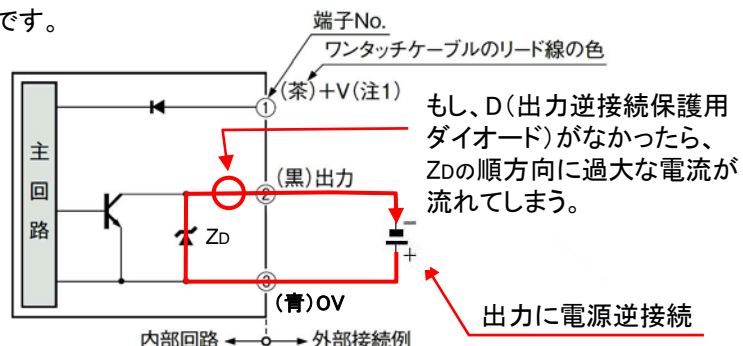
です。

端子No.
ワンタッチケーブルのリード線の色
(茶)+V(注1)
①
主回路
ZD
(黒)出力
②
③
(青)0V
内部回路 ← → 外部接続例
−
+
もし、D(出力逆接続保護用ダイオード)がなかったら、ZDの順方向に過大な電流が流れてしまう。
出力に電源逆接続